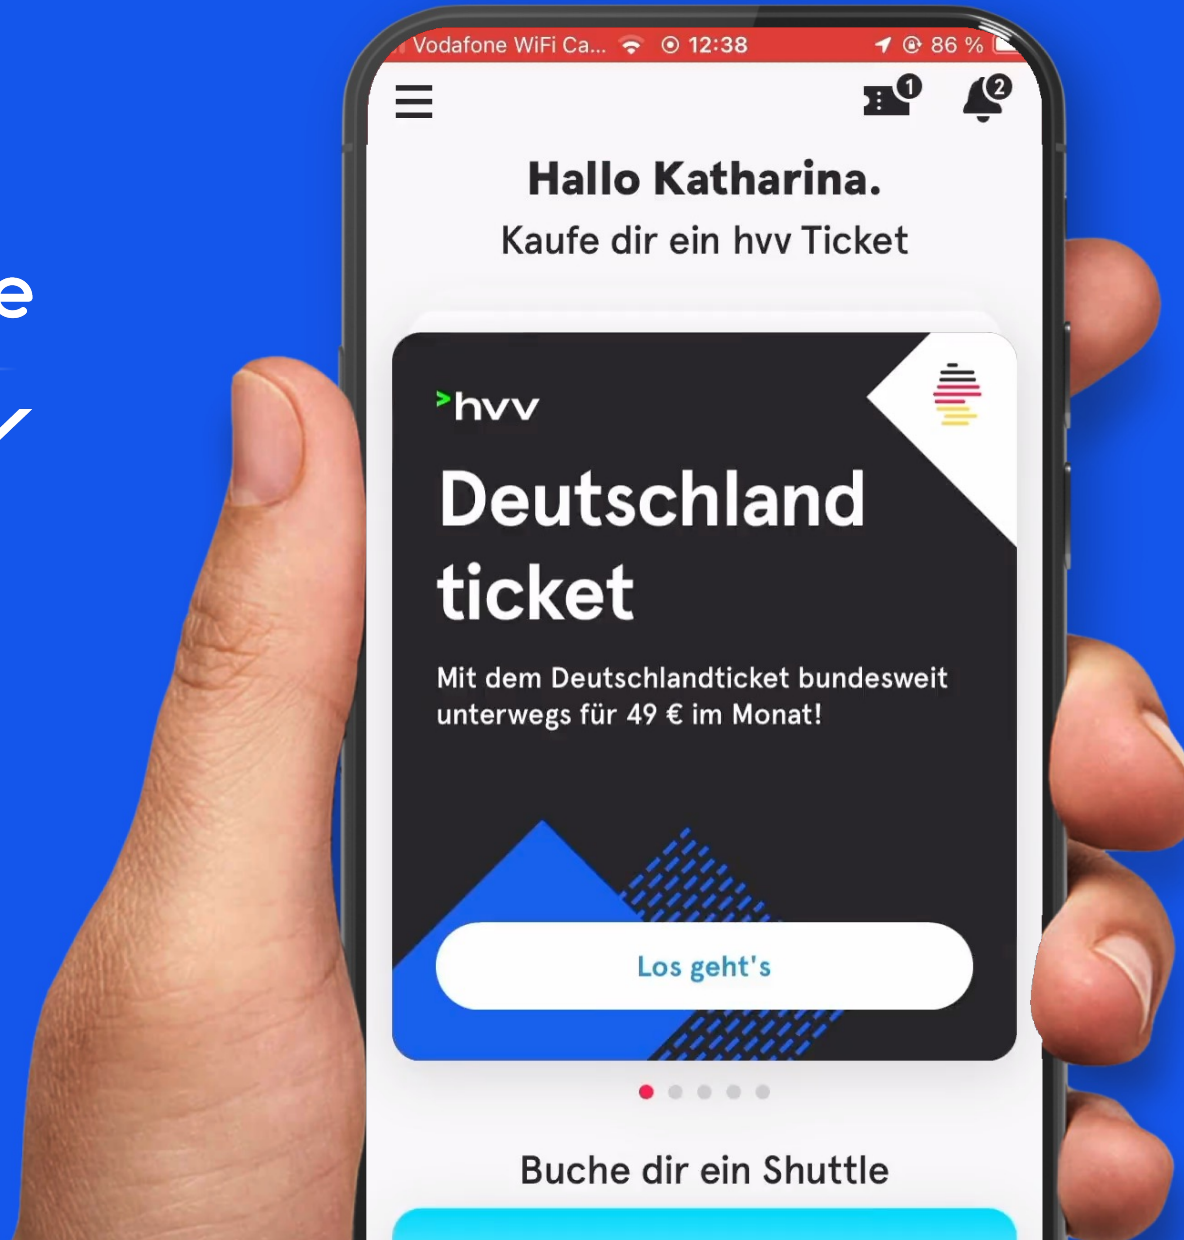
e

Vodafone WiFi Ca... 12:38 86 %

1

2

Hallo Katharina.

Kaufe dir ein hvv Ticket

hvv

Deutschland ticket

Mit dem Deutschlandticket bundesweit unterwegs für 49 € im Monat!

Los geht's

Buche dir ein Shuttle